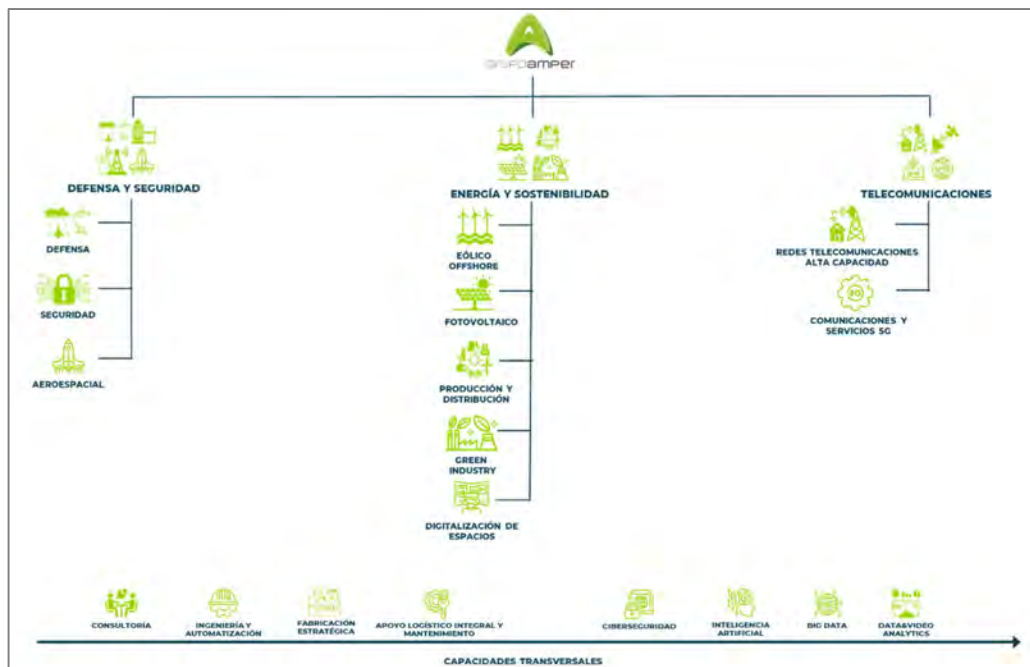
grupoamper

DEFENSA Y SEGURIDAD

DEFENSA

SEGURIDAD

AEROESPACIAL

ENERGÍA Y SOSTENIBILIDAD

EÓLICO OFFSHORE

FOTOVOLTAICO

PRODUCCIÓN Y DISTRIBUCIÓN

GREEN INDUSTRY

DIGITALIZACIÓN DE ESPACIOS

TELECOMUNICACIONES

REDES TELECOMUNICACIONES ALTA CAPACIDAD

5G

COMUNICACIONES Y SERVICIOS 5G

CONSULTORÍA

INGENIERÍA Y AUTOMATIZACIÓN

FABRICACIÓN ESTRATÉGICA

APOYO LOGÍSTICO INTEGRAL Y MANTENIMIENTO

CIBERSEGURIDAD

INTELIGENCIA ARTIFICIAL

BIG DATA

DATA&VIDEO ANALYTICS

CAPACIDADES TRANSVERSALES